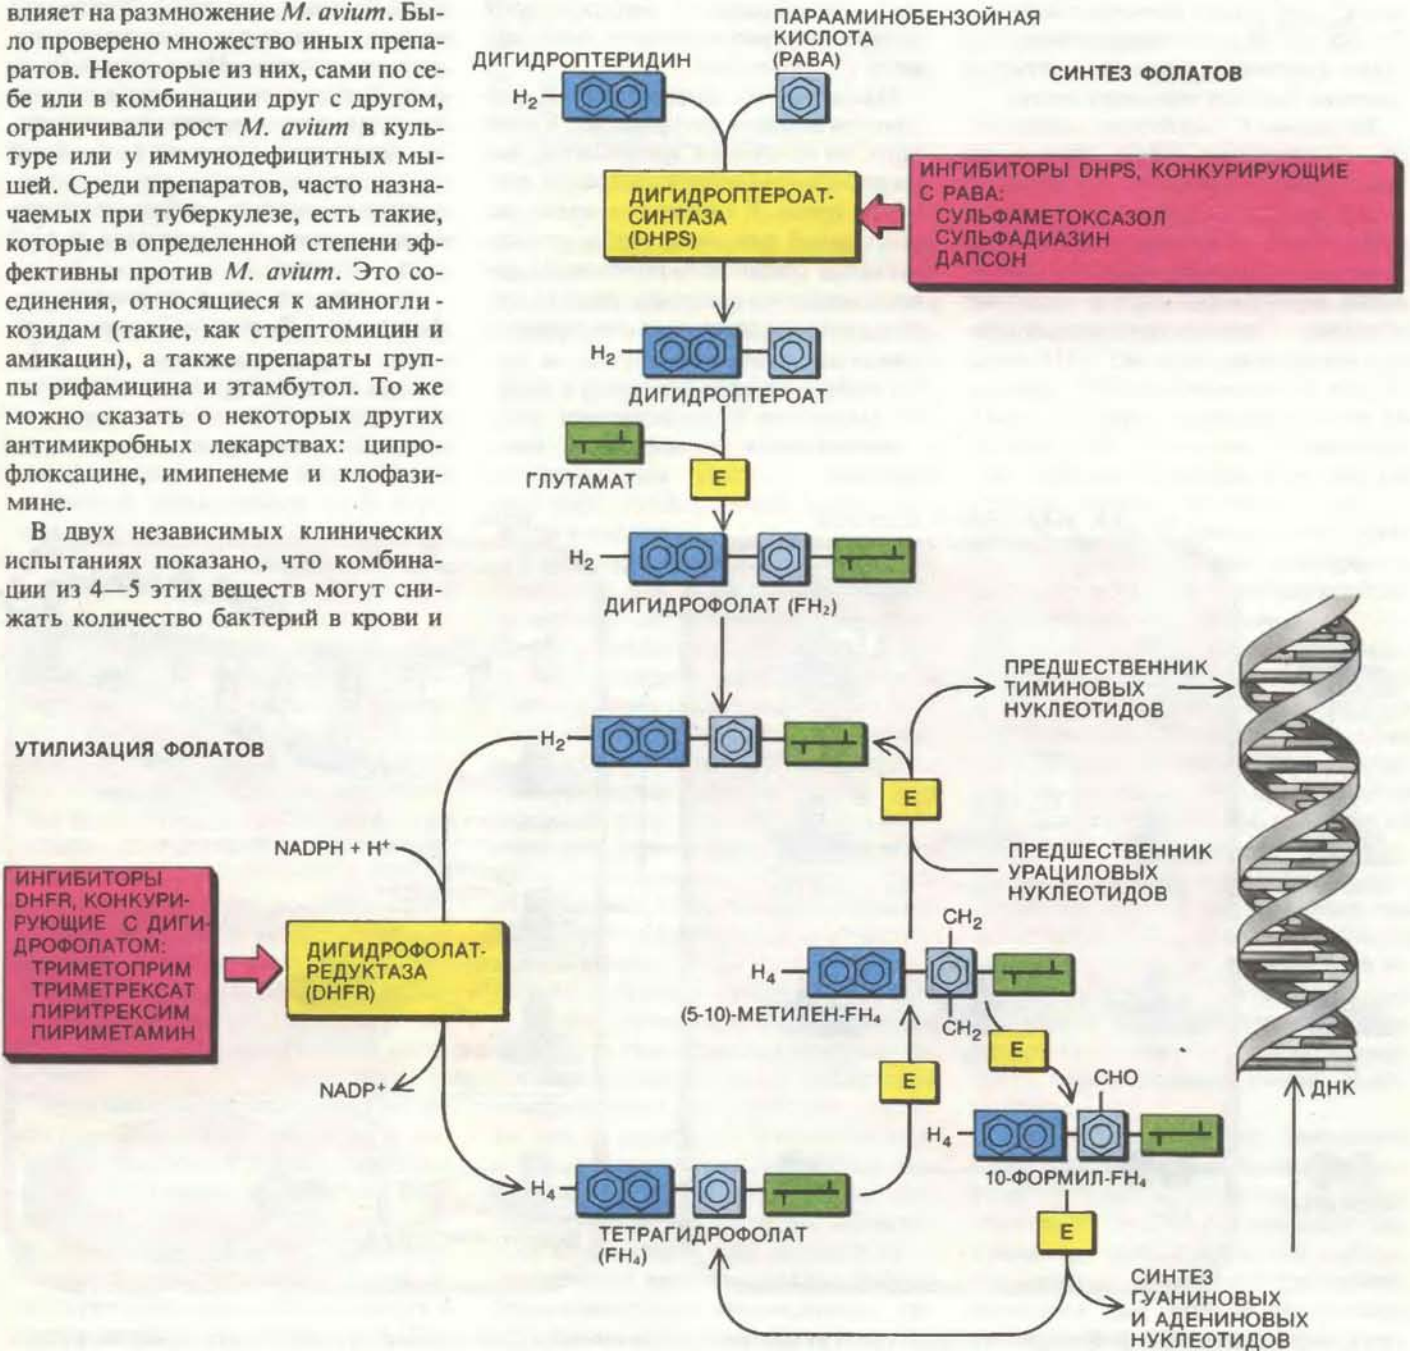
влияет на размножение *M. avium*. Было проверено множество иных препаратов. Некоторые из них, сами по себе или в комбинации друг с другом, ограничивали рост *M. avium* в культуре или у иммунодефицитных мышей. Среди препаратов, часто назначаемых при туберкулезе, есть такие, которые в определенной степени эффективны против *M. avium*. Это соединения, относящиеся к аминогликозидам (такие, как стрептомицин и амикацин), а также препараты группы рифамицина и этамбутол. То же можно сказать о некоторых других антимикробных лекарствах: ципрофлоксацине, имипенеме и клофазимине.

В двух независимых клинических испытаниях показано, что комбинации из 4—5 этих веществ могут снижать количество бактерий в крови и

СИНТЕЗ ФОЛАТОВ

ДИГИДРОПТЕРИДИН

ПАРААМИНОБЕНЗОЙНАЯ КИСЛОТА (PABA)

$H_2$

ДИГИДРОПТЕРОАТ-СИНТАЗА (DHPS)

ИНГИБИТОРЫ DHPS, КОНКУРИРУЮЩИЕ С PABA:
СУЛЬФАМЕТОКСАЗОЛ
СУЛЬФАДИАЗИН
ДАПСОН

$H_2$

ДИГИДРОПТЕРОАТ

ГЛУТАМАТ

E

$H_2$

ДИГИДРОФОЛАТ ($FH_2$)

УТИЛИЗАЦИЯ ФОЛАТОВ

$H_2$

ПРЕДШЕСТВЕННИК ТИМИНОВЫХ НУКЛЕОТИДОВ

E

ПРЕДШЕСТВЕННИК УРАЦИЛОВЫХ НУКЛЕОТИДОВ

NADPH + $H^+$

ИНГИБИТОРЫ DHFR, КОНКУРИРУЮЩИЕ С ДИГИДРОФОЛАТОМ:
ТРИМЕТОПРИМ
ТРИМЕТРЕКСАТ
ПИРИТРЕКСИМ
ПИРИМЕТАМИН

ДИГИДРОФОЛАТ-РЕДУКТАЗА (DHFR)

$CH_2$

$H_4$

(5-10)-МЕТИЛЕН-$FH_4$

$CH_2$

E

E

CHO

ДНК

NADP$^+$

$H_4$

10-ФОРМИЛ-$FH_4$

$H_4$

ТЕТРАГИДРОФОЛАТ ($FH_4$)

E

СИНТЕЗ ГУАНИНОВЫХ И АДЕНИНОВЫХ НУКЛЕОТИДОВ